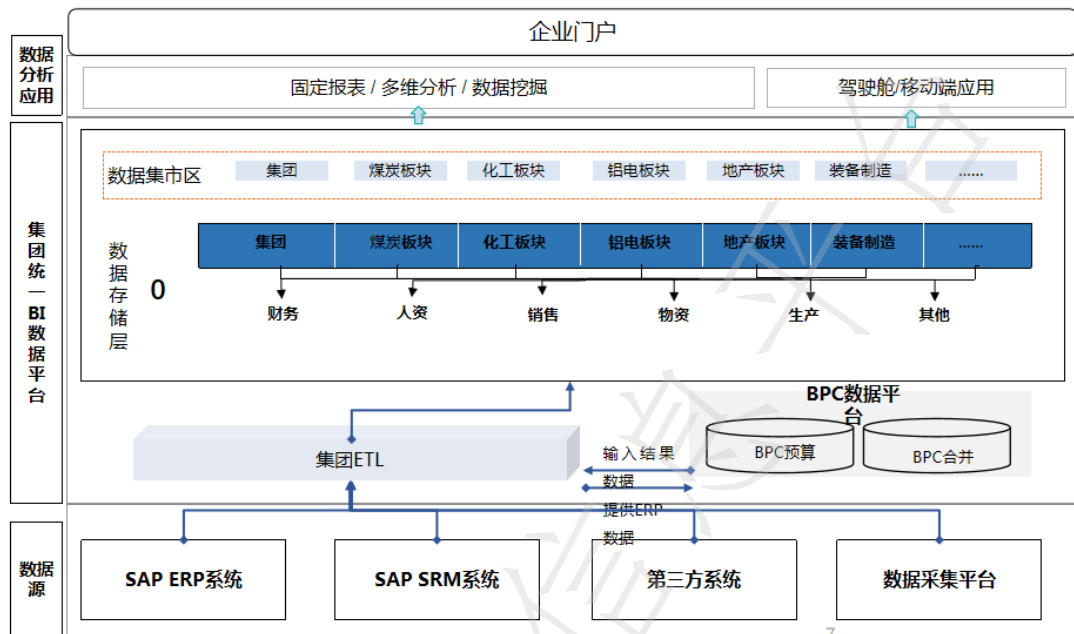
数据分析应用

企业门户

固定报表 / 多维分析 / 数据挖掘

驾驶舱/移动端应用

集团统一BI数据平台

数据集市区 集团 煤炭板块 化工板块 铝电板块 地产板块 装备制造 ......

数据存储层

0

| 集团 | 煤炭板块 | 化工板块 | 铝电板块 | 地产板块 | 装备制造 | ...... |
|---|---|---|---|---|---|---|

财务 人资 销售 物资 生产 其他

BPC数据平台

BPC预算 BPC合并

集团ETL

输入结果数据

提供ERP数据

数据源

SAP ERP系统

SAP SRM系统

第三方系统

数据采集平台